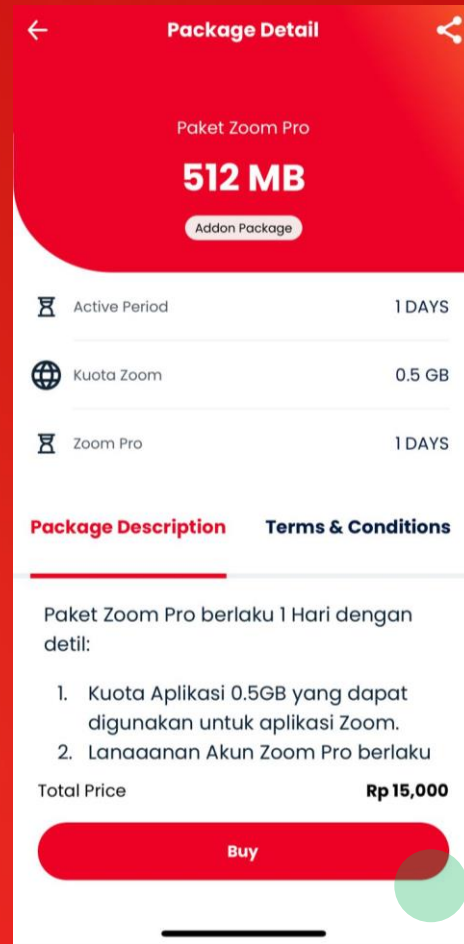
Package Detail

Paket Zoom Pro

512 MB

Addon Package

Active Period 1 DAYS

Kuota Zoom 0.5 GB

Zoom Pro 1 DAYS

Package Description

Terms & Conditions

Paket Zoom Pro berlaku 1 Hari dengan detil:

1. Kuota Aplikasi 0.5GB yang dapat digunakan untuk aplikasi Zoom.
2. Lanaaanan Akun Zoom Pro berlaku

Total Price Rp 15,000

Buy